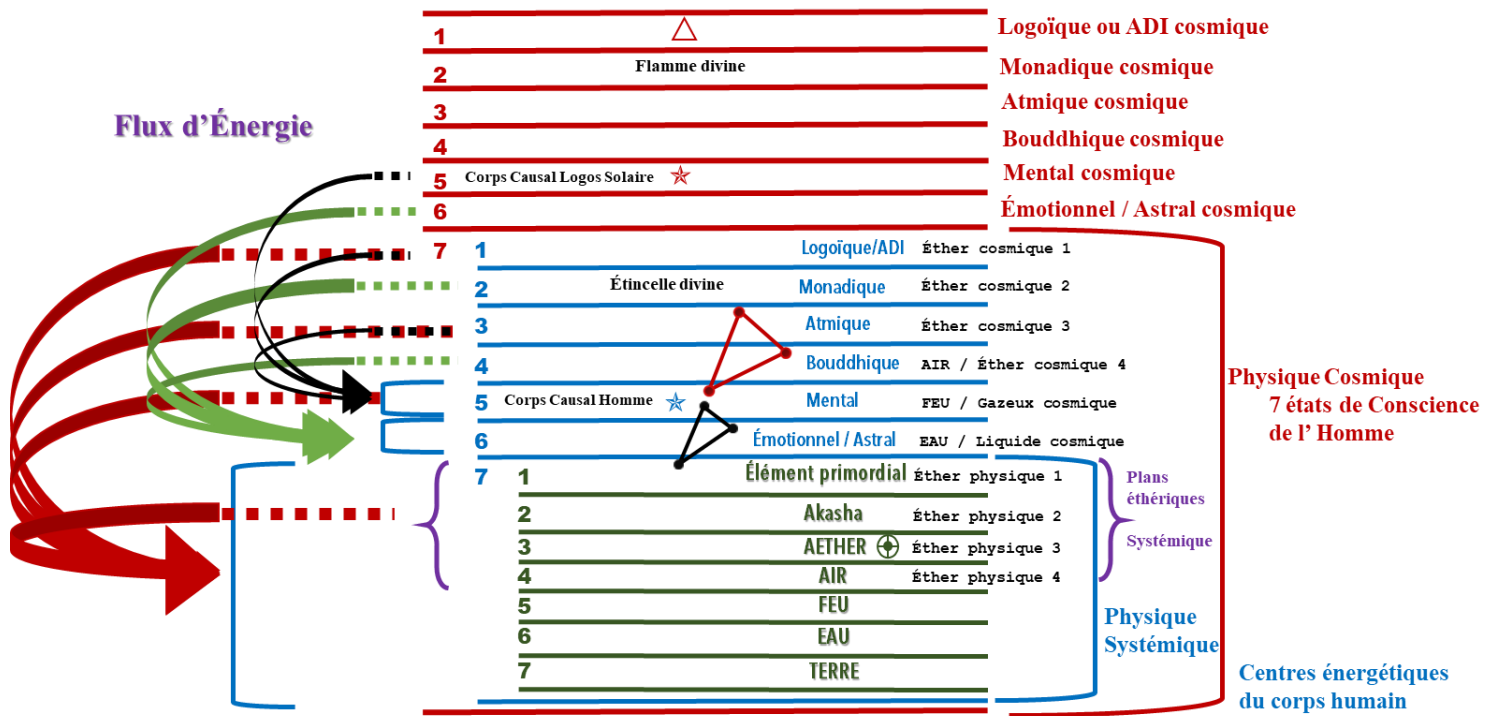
Flux d'Énergie

1 Logoïque ou ADI cosmique
2 Flamme divine Monadique cosmique
3 Atmique cosmique
4 Bouddhique cosmique
5 Corps Causal Logos Solaire Mental cosmique
6 Émotionnel / Astral cosmique
7

1 Logoïque/ADI Éther cosmique 1
2 Étincelle divine Monadique Éther cosmique 2
3 Atmique Éther cosmique 3
4 Bouddhique AIR / Éther cosmique 4
5 Corps Causal Homme Mental FEU / Gazeux cosmique
6 Émotionnel / Astral EAU / Liquide cosmique
7

Physique Cosmique
7 états de Conscience de l' Homme

1 Élément primordial Éther physique 1
2 Akasha Éther physique 2
3 AETHER Éther physique 3
4 AIR Éther physique 4
5 FEU
6 EAU
7 TERRE

Plans éthériques
Systémique

Physique Systémique

Centres énergétiques du corps humain